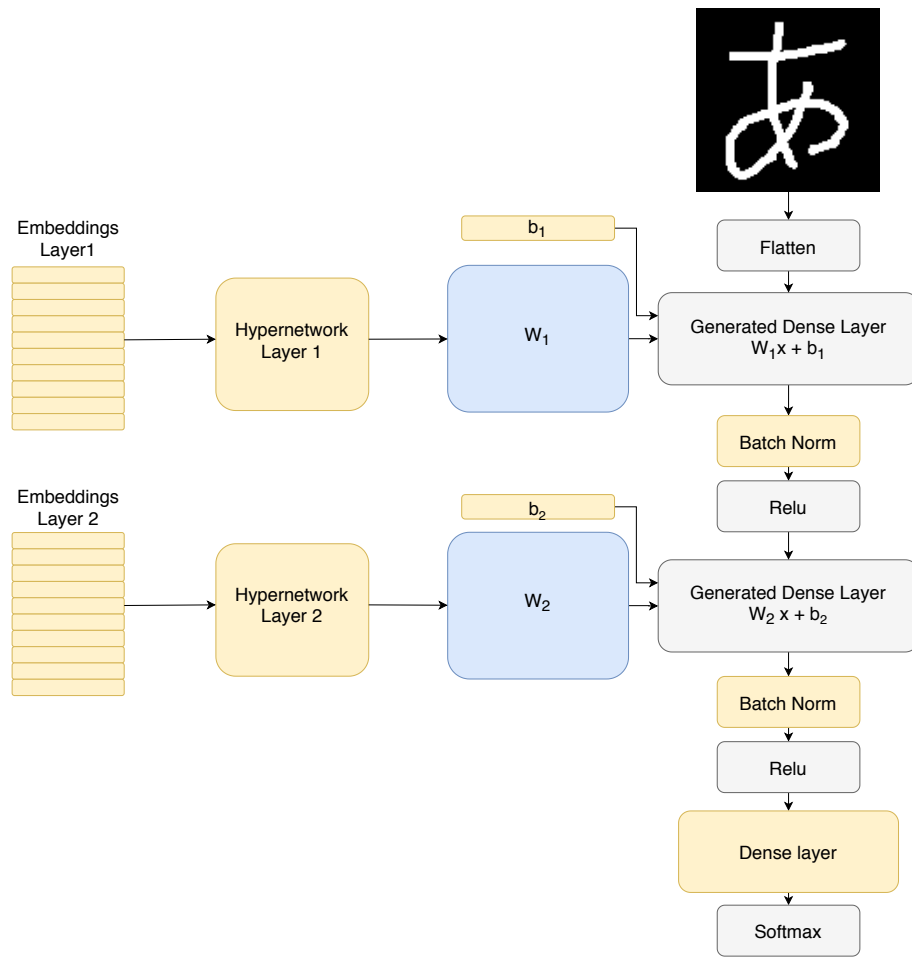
あ

Embeddings Layer1

$b_1$

Flatten

Hypernetwork Layer 1

$W_1$

Generated Dense Layer
$W_1 x + b_1$

Batch Norm

Embeddings Layer 2

$b_2$

Relu

Hypernetwork Layer 2

$W_2$

Generated Dense Layer
$W_2 x + b_2$

Batch Norm

Relu

Dense layer

Softmax